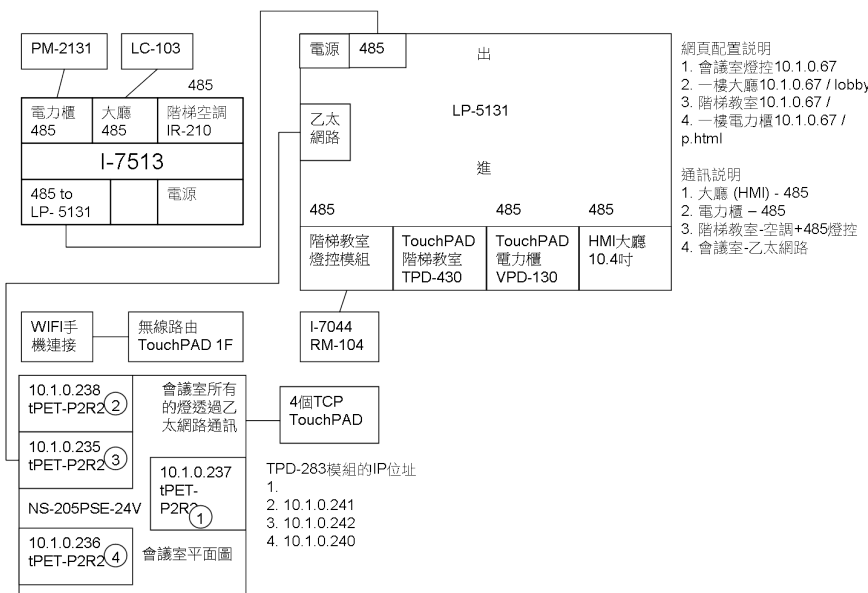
PM-2131

LC-103

485

電力櫃 485

大廳 485

階梯空調 IR-210

I-7513

485 to LP- 5131

電源

電源

485

出

乙太網路

LP-5131

進

485

485

485

階梯教室燈控模組

TouchPAD 階梯教室 TPD-430

TouchPAD 電力櫃 VPD-130

HMI大廳 10.4吋

I-7044 RM-104

網頁配置說明
1. 會議室燈控10.1.0.67
2. 一樓大廳10.1.0.67 / lobby
3. 階梯教室10.1.0.67 /
4. 一樓電力櫃10.1.0.67 / p.html

通訊說明
1. 大廳 (HMI) - 485
2. 電力櫃 – 485
3. 階梯教室-空調+485燈控
4. 會議室-乙太網路

WIFI手機連接

無線路由 TouchPAD 1F

10.1.0.238 tPET-P2R2 2

會議室所有的燈透過乙太網路通訊

4個TCP TouchPAD

10.1.0.235 tPET-P2R2 3

10.1.0.237 tPET-P2R2 1

TPD-283模組的IP位址
1.
2. 10.1.0.241
3. 10.1.0.242
4. 10.1.0.240

NS-205PSE-24V

10.1.0.236 tPET-P2R2 4

會議室平面圖